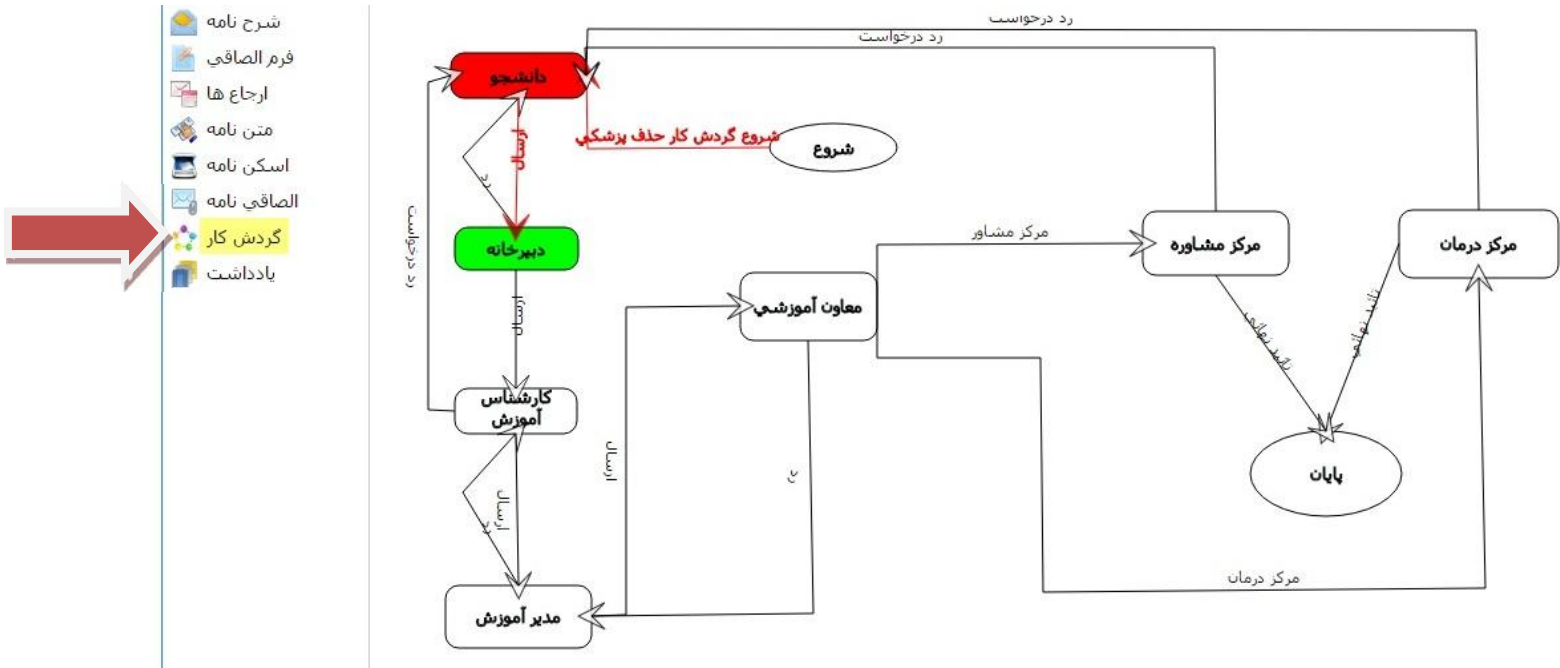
شرح نامه
فرم الصاقي
ارجاع ها
متن نامه
اسکن نامه
الصاقي نامه
گردش کار
يادداشت

رد درخواست
رد درخواست
دانشجو
ارسال
رد
شروع گردش کار حذف پزشکي
شروع
رد درخواست
دبيرخانه
ارسال
کارشناس آموزش
ارسال
رد
مدير آموزش
ارسال
رد
معاون آموزشي
مرکز مشاور
مرکز مشاوره
مرکز درمان
تاييد نهايي
تاييد نهايي
پايان
مرکز درمان